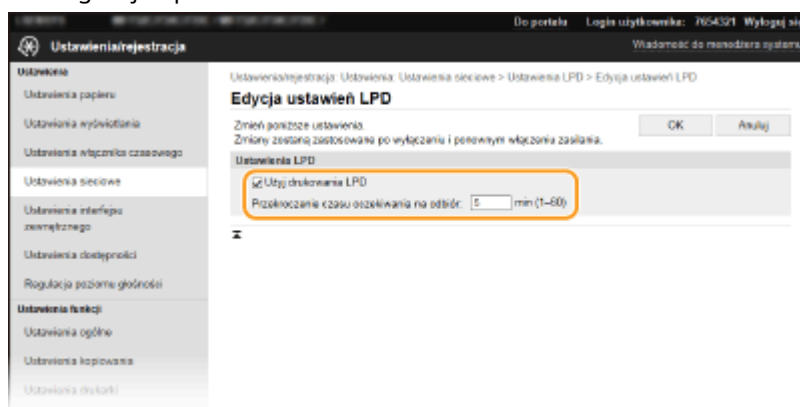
Do portalu Login użytkownika: 7654321 Wyloguj

Ustawienia/rejestracja

Wiadomość do menedżera systemu

Ustawienia

Ustawienia papieru

Ustawienia wyświetlania

Ustawienia włącznika czasowego

Ustawienia sieciowe

Ustawienia interfejsu zewnętrznego

Ustawienia dostępności

Regulacja poziomu głośności

Ustawienia funkcji

Ustawienia ogólne

Ustawienia kopiowania

Ustawienia drukarki

Ustawienia/rejestracja: Ustawienia: Ustawienia sieciowe > Ustawienia LPD > Edycja ustawień LPD

Edycja ustawień LPD

Zmień poniższe ustawienia.
Zmiany zostaną zastosowane po wyłączaniu i ponownym włączeniu zasilania.

OK

Anuluj

Ustawienia LPD

Użyj drukowania LPD

Przekroczenie czasu oczekiwania na odbiór: 5 min (1–60)